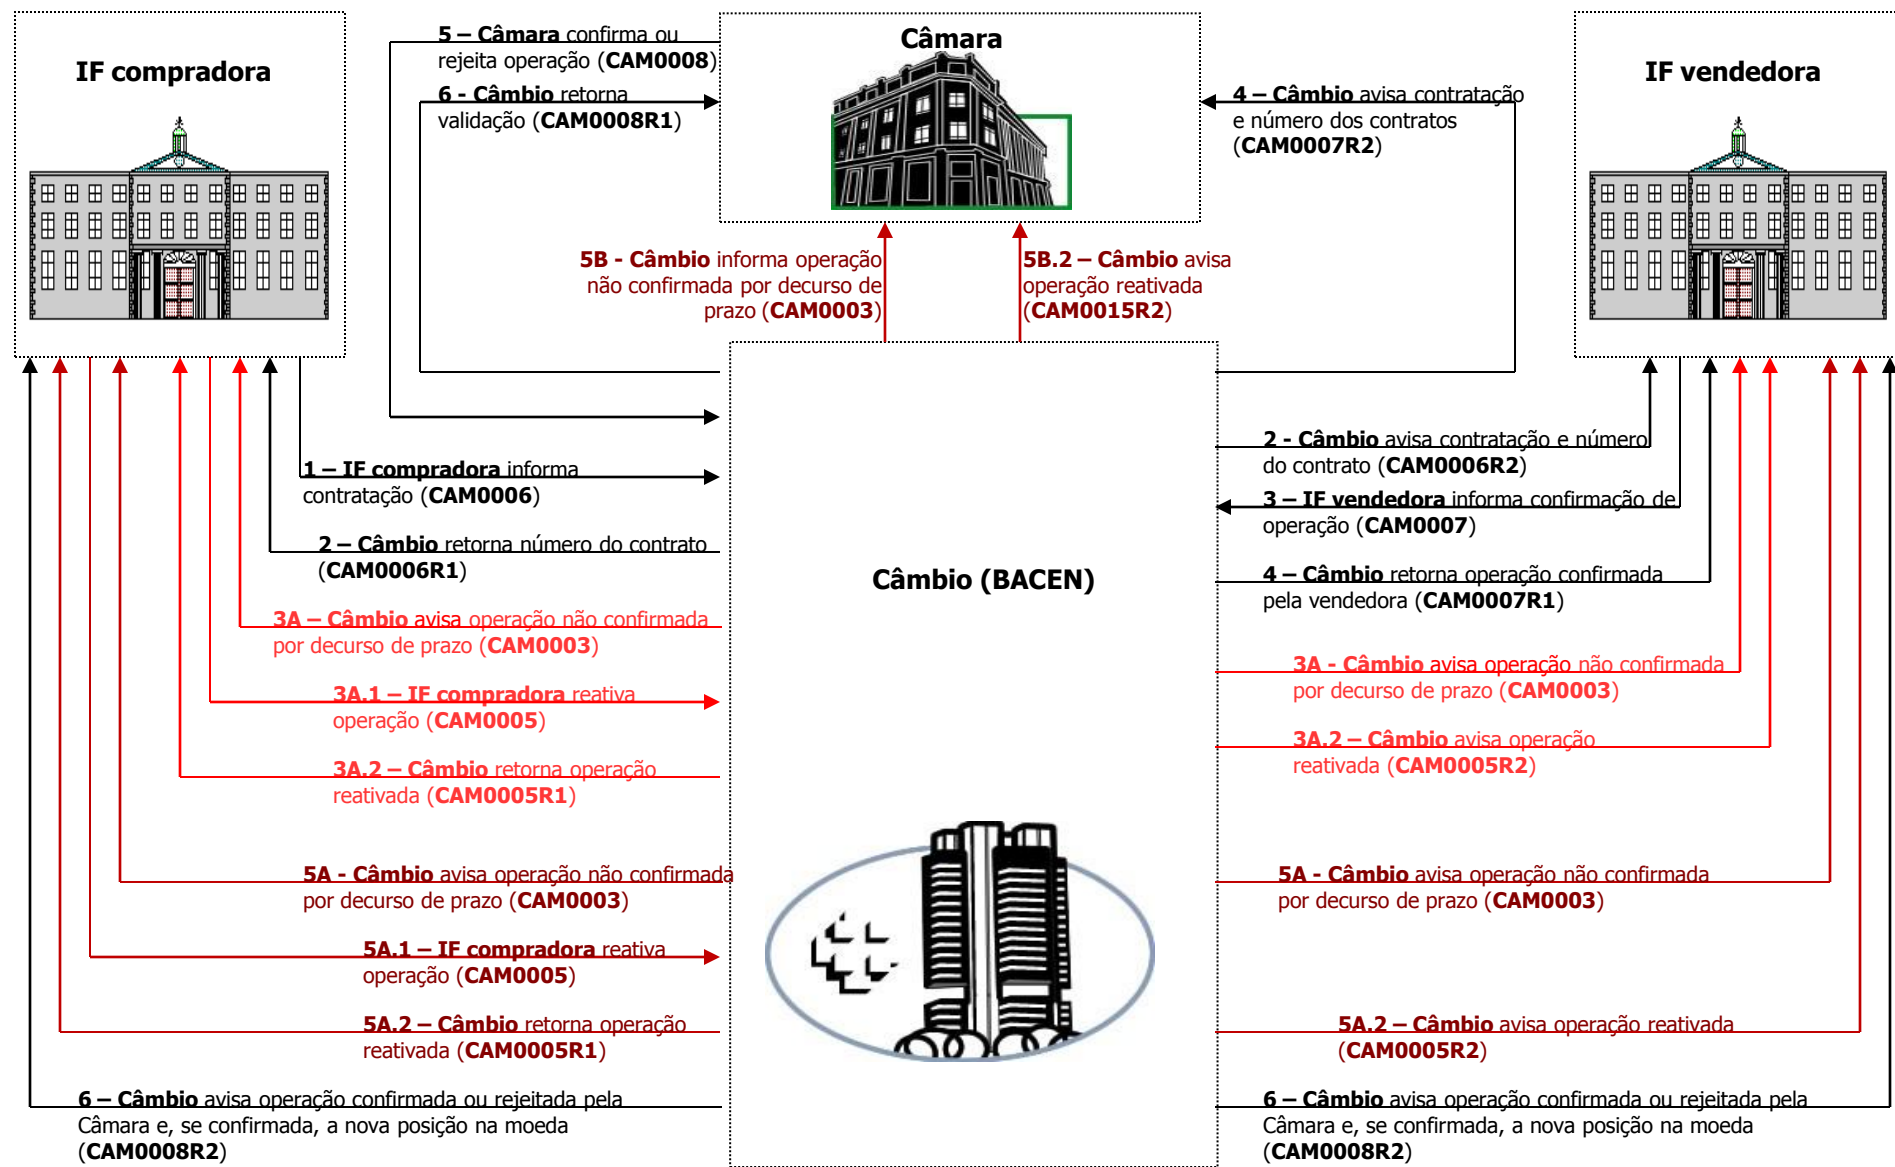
IF compradora

5 – Câmara confirma ou rejeita operação (CAM0008)

6 - Câmbio retorna validação (CAM0008R1)

Câmara

4 – Câmbio avisa contratação e número dos contratos (CAM0007R2)

IF vendedora

5B - Câmbio informa operação não confirmada por decurso de prazo (CAM0003)

5B.2 – Câmbio avisa operação reativada (CAM0015R2)

1 – IF compradora informa contratação (CAM0006)

2 – Câmbio retorna número do contrato (CAM0006R1)

3A – Câmbio avisa operação não confirmada por decurso de prazo (CAM0003)

3A.1 – IF compradora reativa operação (CAM0005)

3A.2 – Câmbio retorna operação reativada (CAM0005R1)

5A - Câmbio avisa operação não confirmada por decurso de prazo (CAM0003)

5A.1 – IF compradora reativa operação (CAM0005)

5A.2 – Câmbio retorna operação reativada (CAM0005R1)

6 – Câmbio avisa operação confirmada ou rejeitada pela Câmara e, se confirmada, a nova posição na moeda (CAM0008R2)

Câmbio (BACEN)

2 - Câmbio avisa contratação e número do contrato (CAM0006R2)

3 – IF vendedora informa confirmação de operação (CAM0007)

4 – Câmbio retorna operação confirmada pela vendedora (CAM0007R1)

3A - Câmbio avisa operação não confirmada por decurso de prazo (CAM0003)

3A.2 – Câmbio avisa operação reativada (CAM0005R2)

5A - Câmbio avisa operação não confirmada por decurso de prazo (CAM0003)

5A.2 – Câmbio avisa operação reativada (CAM0005R2)

6 – Câmbio avisa operação confirmada ou rejeitada pela Câmara e, se confirmada, a nova posição na moeda (CAM0008R2)